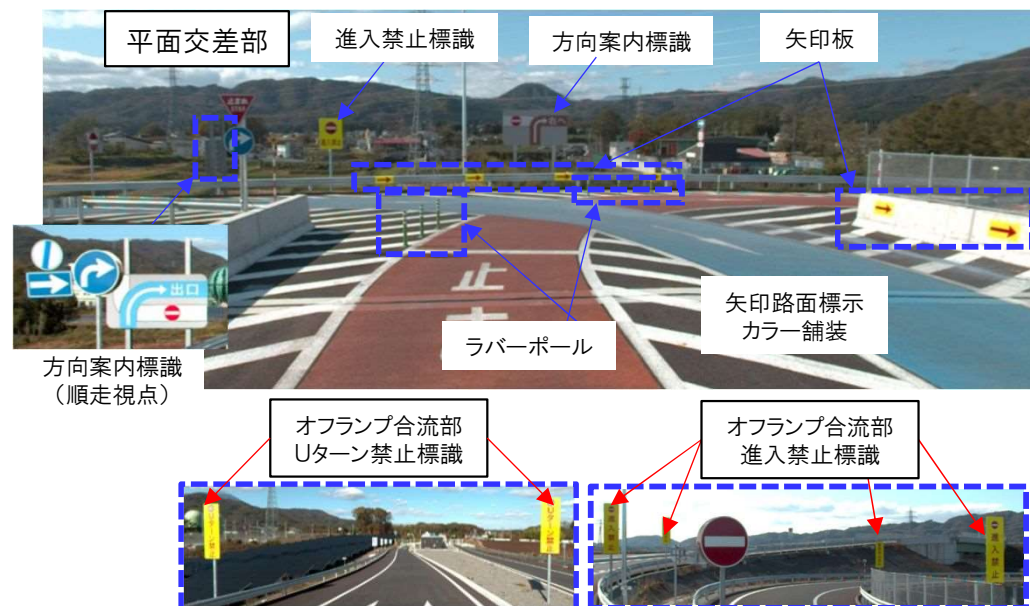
平面交差部

進入禁止標識

方向案内標識

矢印板

止まれ

出口

方向案内標識
（順走視点）

止

矢印路面標示
カラー舗装

ラバーポール

オフランプ合流部
Uターン禁止標識

Uターン禁止

Uターン禁止

オフランプ合流部
進入禁止標識

進入禁止

進入禁止